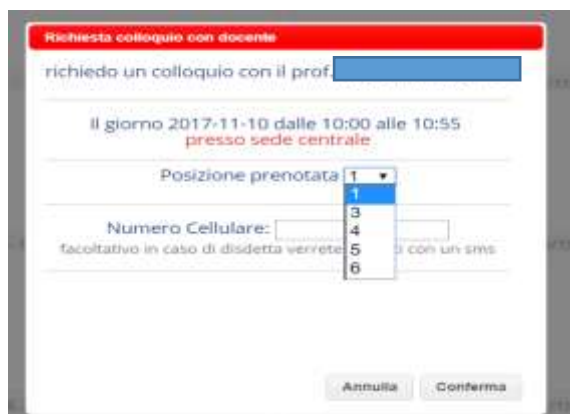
Richiesta colloquio con docente

richiedo un colloquio con il prof.

Il giorno 2017-11-10 dalle 10:00 alle 10:55
presso sede centrale

Posizione prenotata 1

1
3
4
5
6

Numero Cellulare:
facoltativo in caso di disdetta verrete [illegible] con un sms

Annulla Conferma